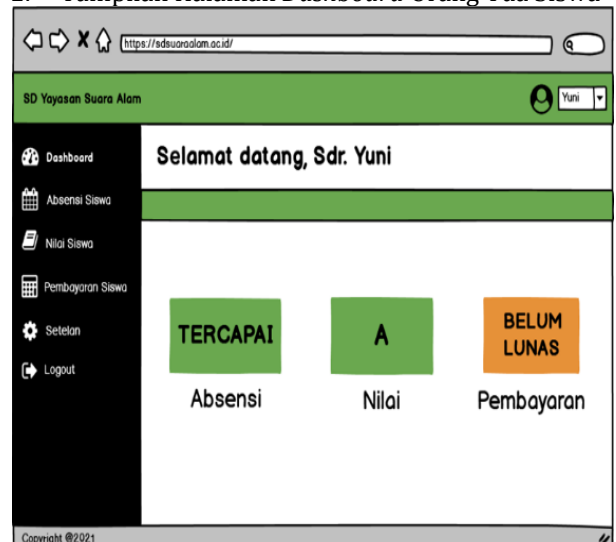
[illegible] Tampilan Halaman Dashboard Orang Tua Siswa

https://sdsuaraalam.ac.id/

SD Yayasan Suara Alam

Yuni

Dashboard

Absensi Siswa

Nilai Siswa

Pembayaran Siswa

Setelan

Logout

Selamat datang, Sdr. Yuni

TERCAPAI

Absensi

A

Nilai

BELUM LUNAS

Pembayaran

Copyright @2021